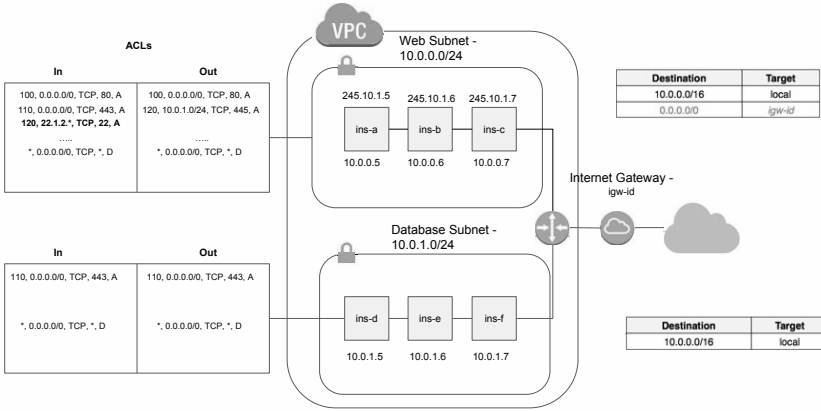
ACLs

| In | Out |
|---|---|
| 100, 0.0.0.0/0, TCP, 80, A<br>110, 0.0.0.0/0, TCP, 443, A<br>**120, 22.1.2.\*, TCP, 22, A**<br>.....<br>\*, 0.0.0.0/0, TCP, \*, D | 100, 0.0.0.0/0, TCP, 80, A<br>120, 10.0.1.0/24, TCP, 445, A<br>.....<br>\*, 0.0.0.0/0, TCP, \*, D |

| In | Out |
|---|---|
| 110, 0.0.0.0/0, TCP, 443, A<br>\*, 0.0.0.0/0, TCP, \*, D | 110, 0.0.0.0/0, TCP, 443, A<br>\*, 0.0.0.0/0, TCP, \*, D |

VPC

Web Subnet - 10.0.0.0/24

245.10.1.5
ins-a
10.0.0.5

245.10.1.6
ins-b
10.0.0.6

245.10.1.7
ins-c
10.0.0.7

Database Subnet - 10.0.1.0/24

ins-d
10.0.1.5

ins-e
10.0.1.6

ins-f
10.0.1.7

Internet Gateway - igw-id

| Destination | Target |
|---|---|
| 10.0.0.0/16 | local |
| 0.0.0.0/0 | igw-id |

| Destination | Target |
|---|---|
| 10.0.0.0/16 | local |